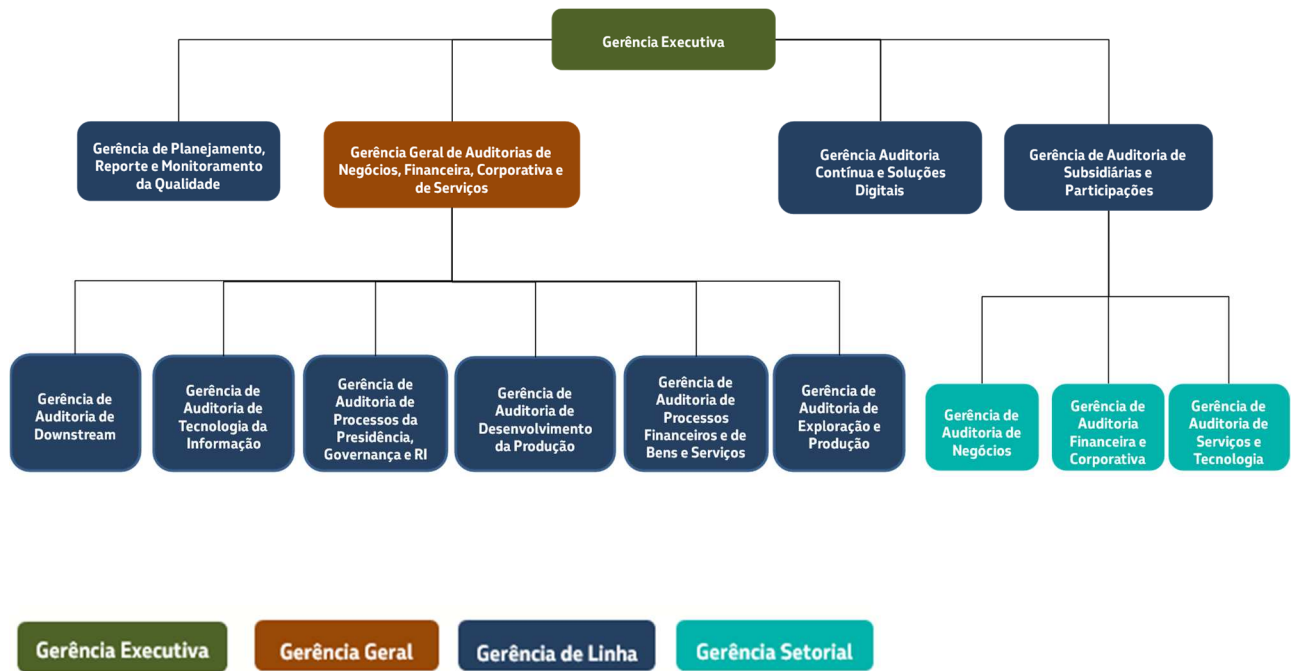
Gerência Executiva

Gerência de Planejamento, Reporte e Monitoramento da Qualidade

Gerência Geral de Auditorias de Negócios, Financeira, Corporativa e de Serviços

Gerência Auditoria Contínua e Soluções Digitais

Gerência de Auditoria de Subsidiárias e Participações

Gerência de Auditoria de Downstream

Gerência de Auditoria de Tecnologia da Informação

Gerência de Auditoria de Processos da Presidência, Governança e RI

Gerência de Auditoria de Desenvolvimento da Produção

Gerência de Auditoria de Processos Financeiros e de Bens e Serviços

Gerência de Auditoria de Exploração e Produção

Gerência de Auditoria de Negócios

Gerência de Auditoria Financeira e Corporativa

Gerência de Auditoria de Serviços e Tecnologia

Gerência Executiva

Gerência Geral

Gerência de Linha

Gerência Setorial